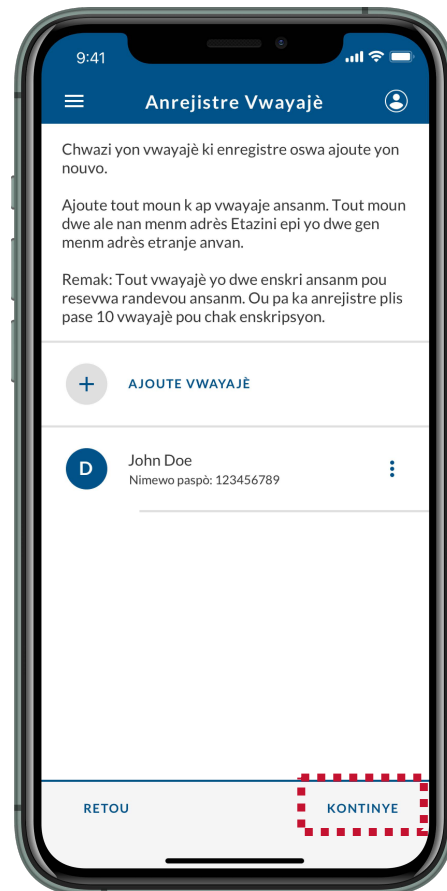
9:41

Anrejistre Vwayajè

Chwazi yon vwayajè ki enregistre oswa ajoute yon nouvo.

Ajoute tout moun k ap vwayaje ansanm. Tout moun dwe ale nan menm adrès Etazini epi yo dwe gen menm adrès etranje anvan.

Remak: Tout vwayajè yo dwe enskri ansanm pou resevwa randevou ansanm. Ou pa ka anrejistre plis pase 10 vwayajè pou chak enskripsyon.

+ AJOUTE VWAYAJÈ

D John Doe
Nimewo paspò: 123456789

RETOU

KONTINYE